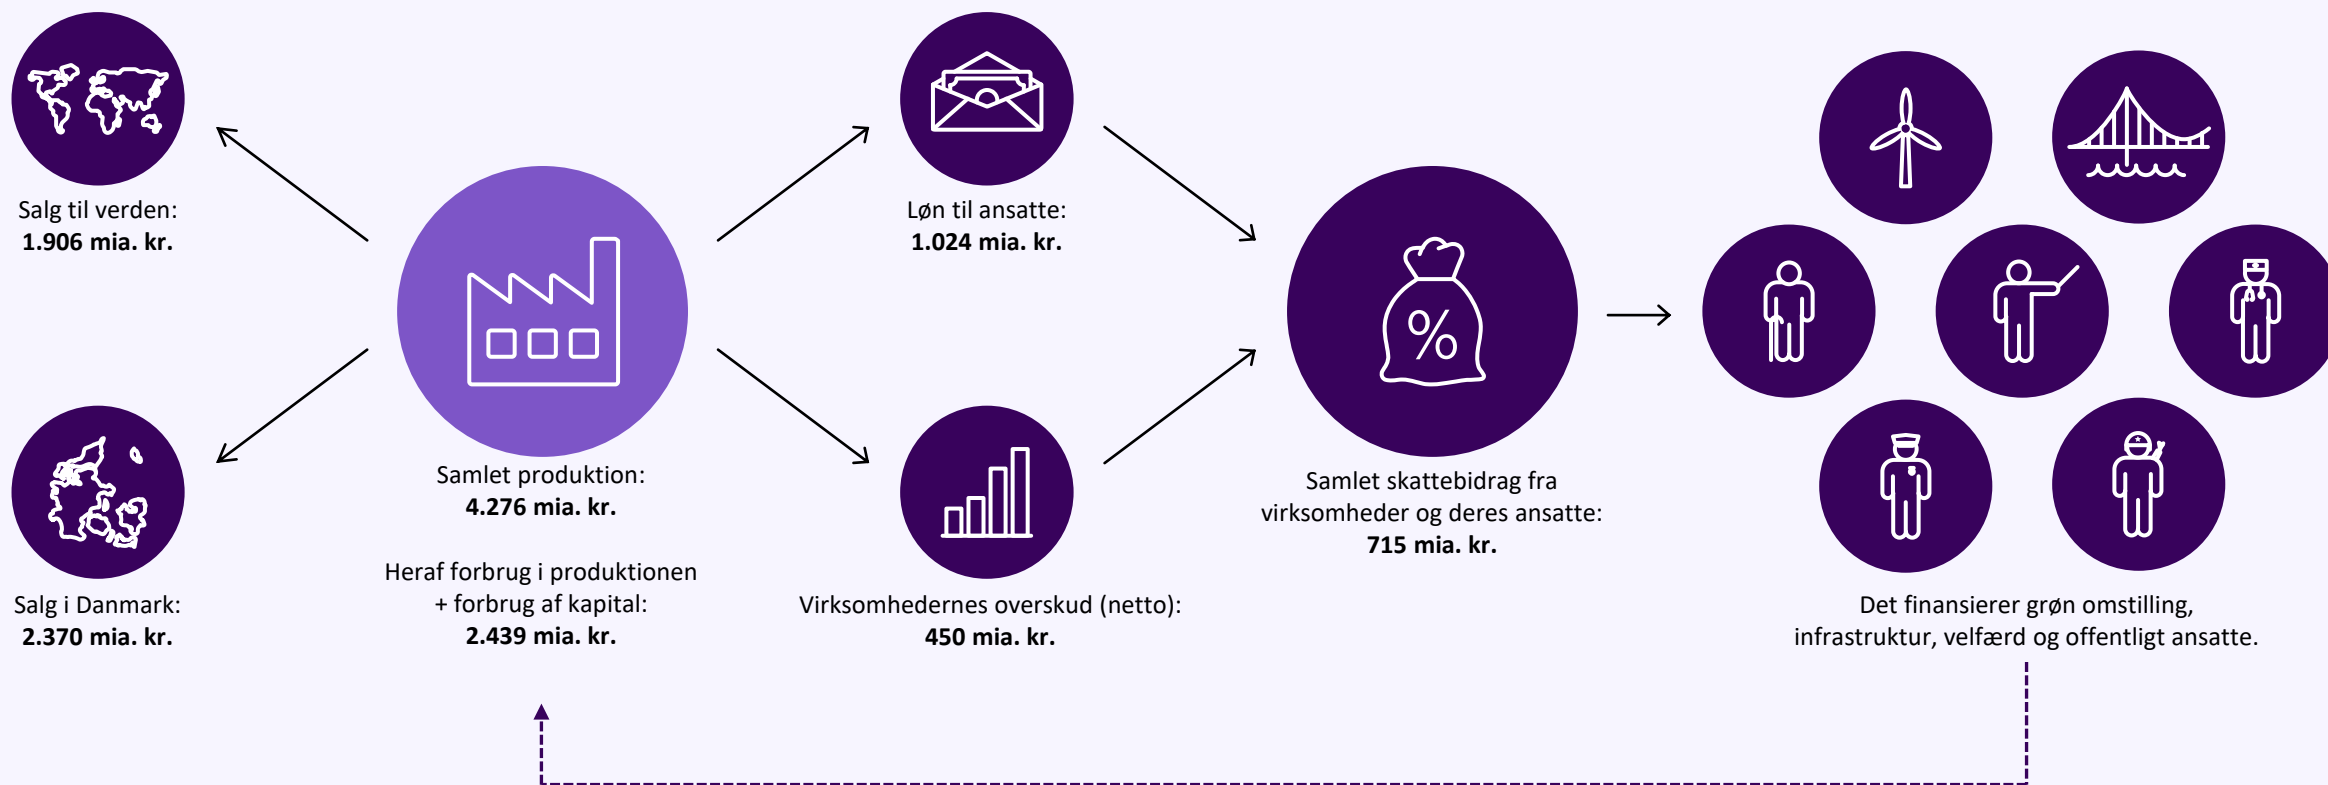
Salg til verden:
**1.906 mia. kr.**

Salg i Danmark:
**2.370 mia. kr.**

Samlet produktion:
**4.276 mia. kr.**

Heraf forbrug i produktionen + forbrug af kapital:
**2.439 mia. kr.**

Løn til ansatte:
**1.024 mia. kr.**

Virksomhedernes overskud (netto):
**450 mia. kr.**

%

Samlet skattebidrag fra virksomheder og deres ansatte:
**715 mia. kr.**

Det finansierer grøn omstilling, infrastruktur, velfærd og offentligt ansatte.